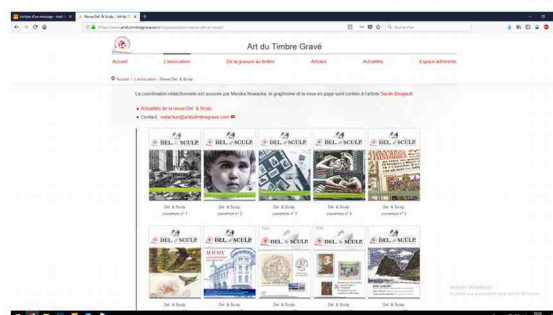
Art du Timbre Gravé

Accueil | L'association | De la gravure au timbre | Artistes | Actualités | Espace adhérents

Accueil > L'association > Revue Del. & Sculp.

La coordination rédactionnelle est assurée par Monika Nowacka, le graphisme et la mise en page sont confiés à l'artiste Sarah Bougault.

Actualités de la revue Del. & Sculp.

Contact : redaction@artdutimbregrave.com

DEL. & SCULP.

Del. & Sculp. couverture n° 1

Del. & Sculp. couverture n° 2

Del. & Sculp. couverture n° 3

Del. & Sculp. couverture n° 4

Del. & Sculp. couverture n° 5

Activer Windows